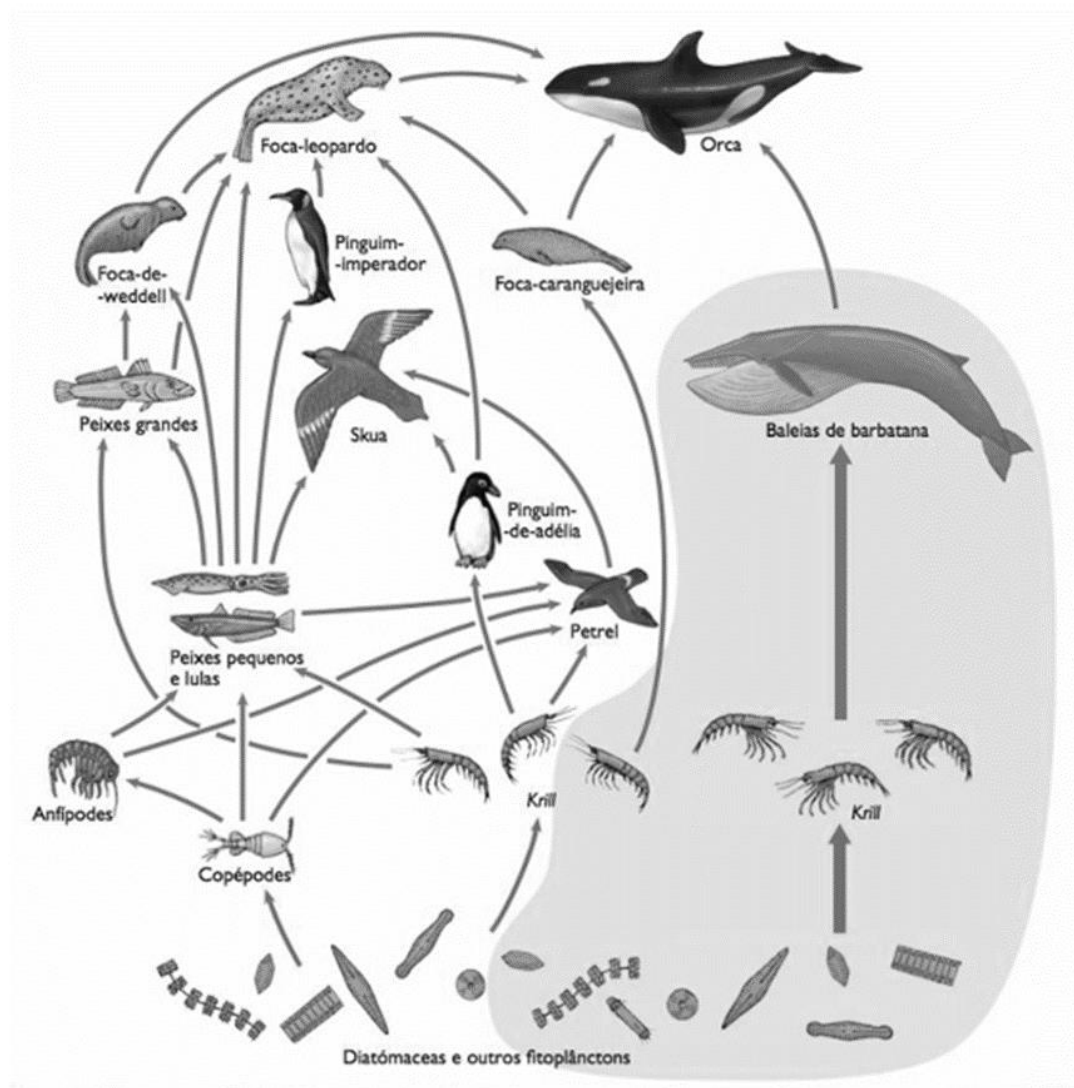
Foca-leopardo

Orca

Foca-de-weddell

Pinguim-imperador

Foca-caranguejeira

Peixes grandes

Skua

Baleias de barbatana

Pinguim-de-adélia

Petrel

Peixes pequenos e lulas

Anfípodes

Krill

Krill

Copépodes

Diatómaceas e outros fitoplânctons